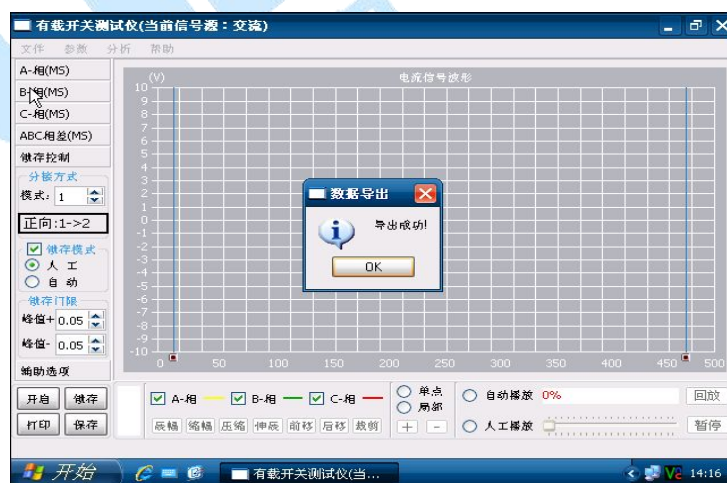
有载开关测试仪(当前信号源：交流)

文件 参数 分析 帮助

A-相(MS)
B-相(MS)
C-相(MS)
ABC相差(MS)
锁存控制
分接方式
模式: 1
正向:1->2
锁存模式
人工
自动
锁存门限
峰值+ 0.05
峰值- 0.05
辅助选项
开启 锁存
打印 保存

(V)
电流信号波形
10
9
8
7
6
5
4
3
2
1
0
-1
-2
-3
-4
-5
-6
-7
-8
-9
-10
0 50 100 150 200 250 300 350 400 450 500

数据导出
导出成功!
OK

A-相 B-相 C-相
展幅 缩幅 压缩 伸展 前移 后移 裁剪
单点
局部
+ -
自动播放 0%
人工播放
回放
暂停

开始
有载开关测试仪(当...
14:16